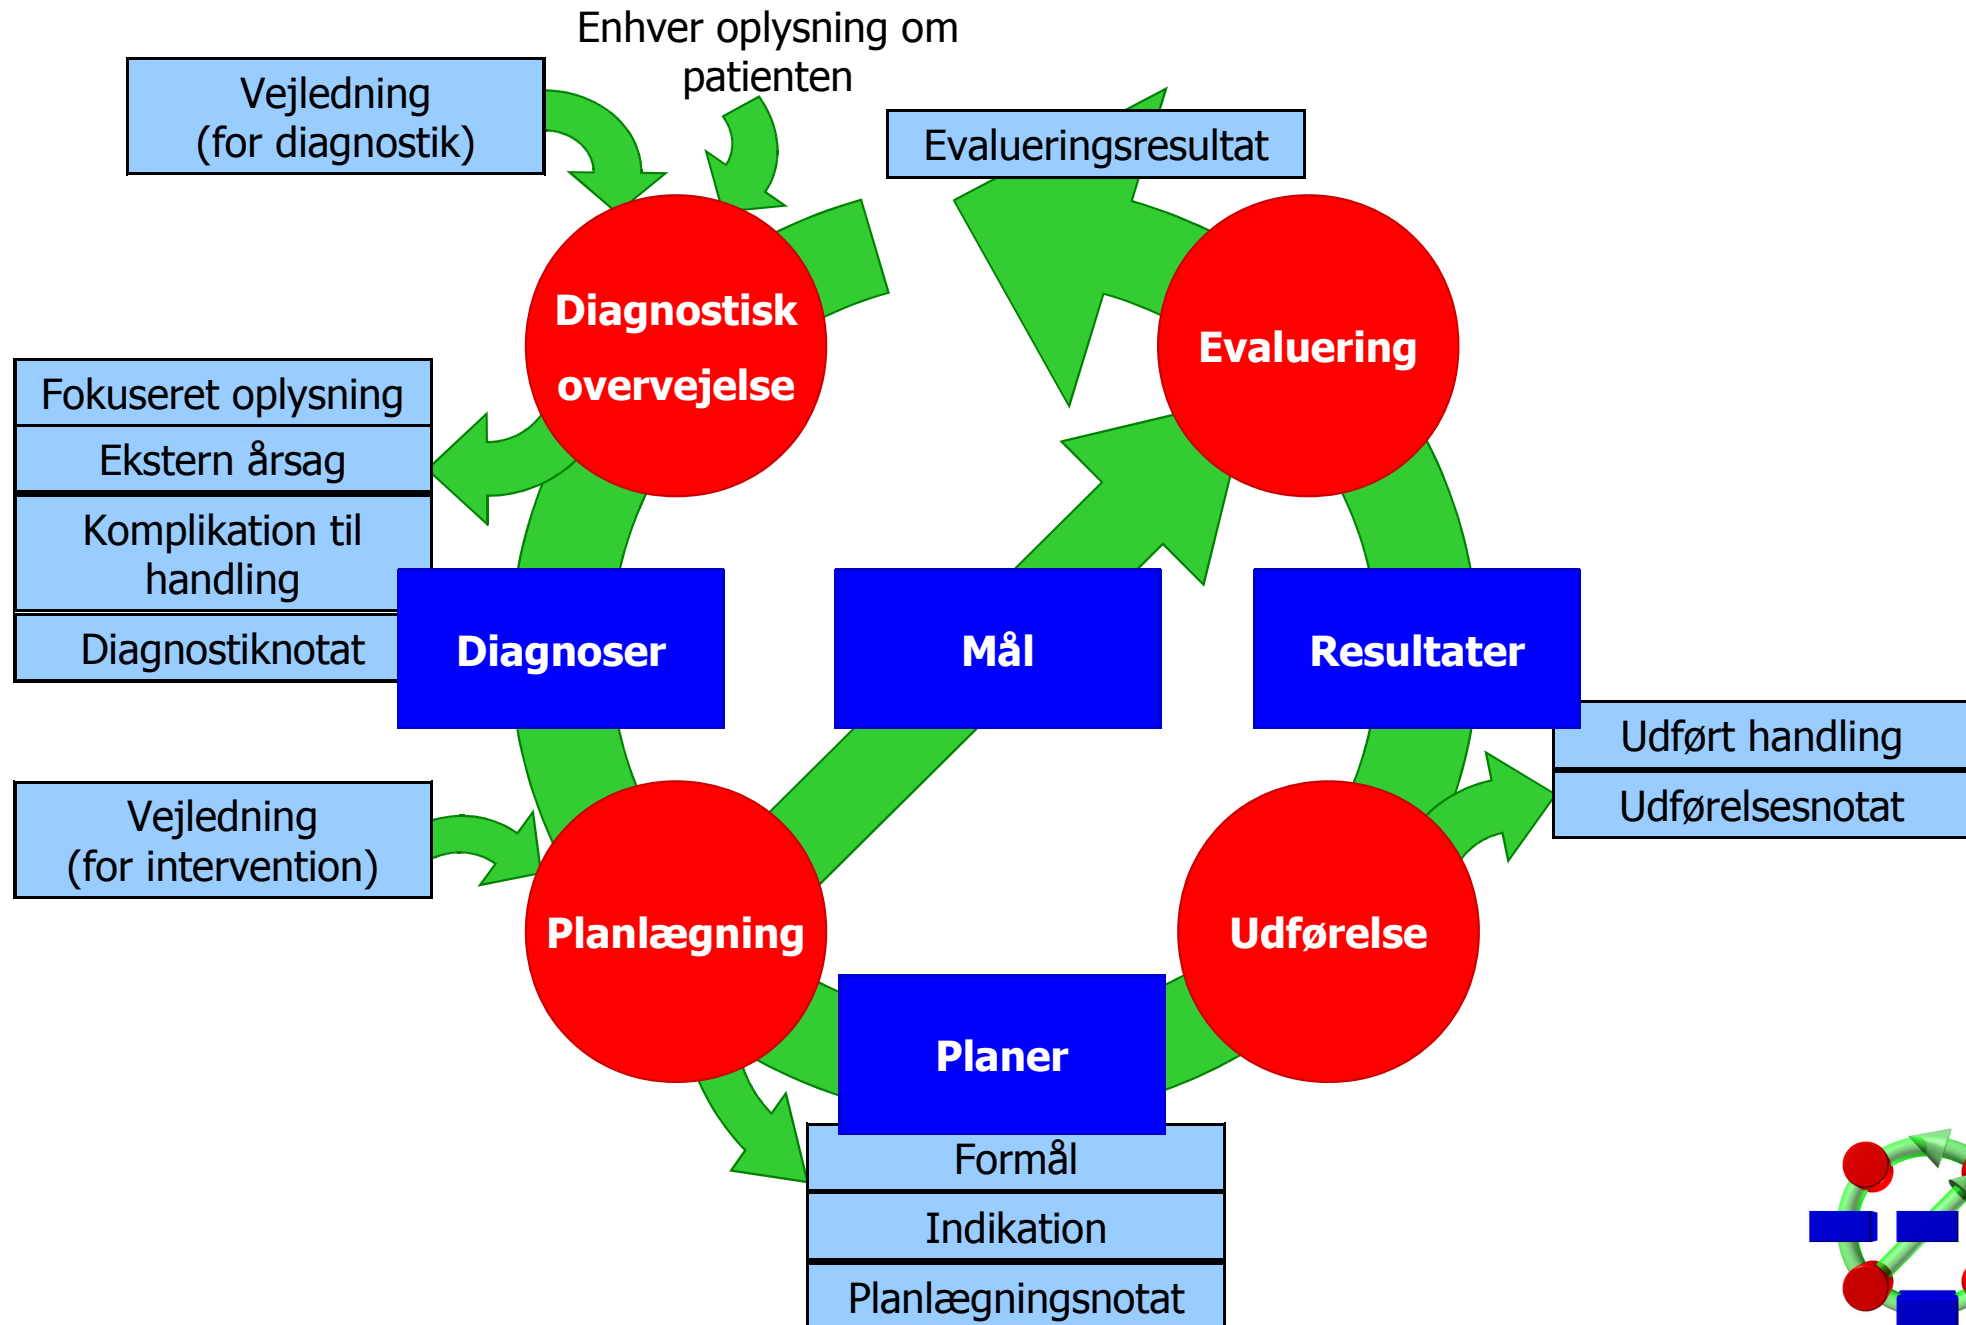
Vejledning
(for diagnostik)

Enhver oplysning om patienten

Evalueringsresultat

Diagnostisk overvejelse

Evaluering

Fokuseret oplysning

Ekstern årsag

Komplikation til handling

Diagnostiknotat

Diagnoser

Mål

Resultater

Udført handling

Udførelsesnotat

Vejledning
(for intervention)

Planlægning

Udførelse

Planer

Formål

Indikation

Planlægningsnotat